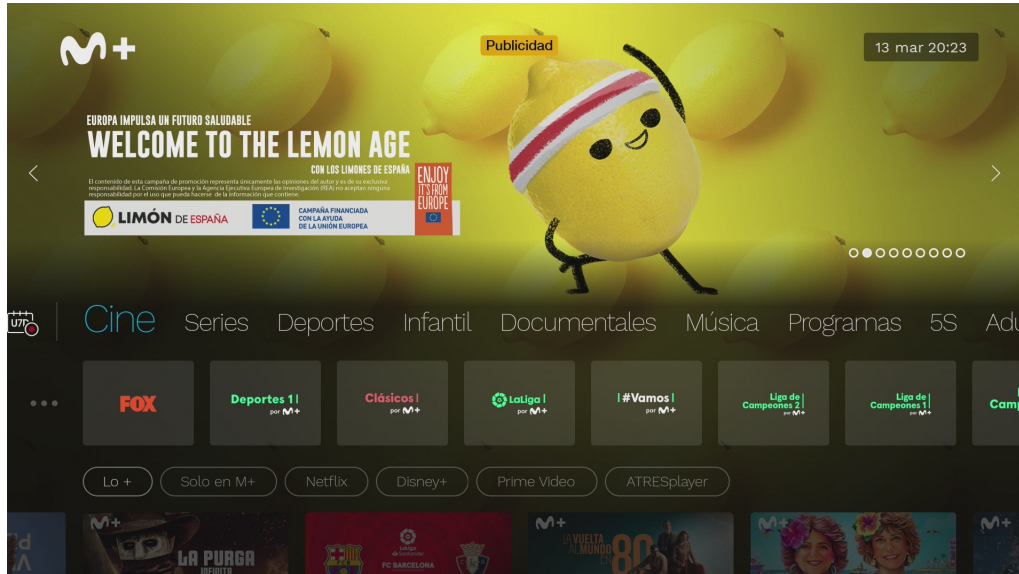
M+

Publicidad

13 mar 20:23

EUROPA IMPULSA UN FUTURO SALUDABLE
WELCOME TO THE LEMON AGE
CON LOS LIMONES DE ESPAÑA

El contenido de esta campaña de promoción representa únicamente las opiniones del autor y es de su exclusiva responsabilidad. La Comisión Europea y la Agencia Ejecutiva Europea de Investigación (REA) no aceptan ninguna responsabilidad por el uso que pueda hacerse de la información que contiene.

ENJOY IT'S FROM EUROPE

LIMÓN DE ESPAÑA

CAMPAÑA FINANCIADA CON LA AYUDA DE LA UNIÓN EUROPEA

Cine Series Deportes Infantil Documentales Música Programas 5S Adu

FOX
Deportes 1 por M+
Clásicos por M+
LaLiga por M+
#Vamos por M+
Liga de Campeones 2 por M+
Liga de Campeones 1 por M+
Camp

Lo + Solo en M+ Netflix Disney+ Prime Video ATRESplayer

M+ LA PURGA INFINITA
LaLiga FC BARCELONA
M+ LA VUELTA AL MUNDO EN 80
M+
M+